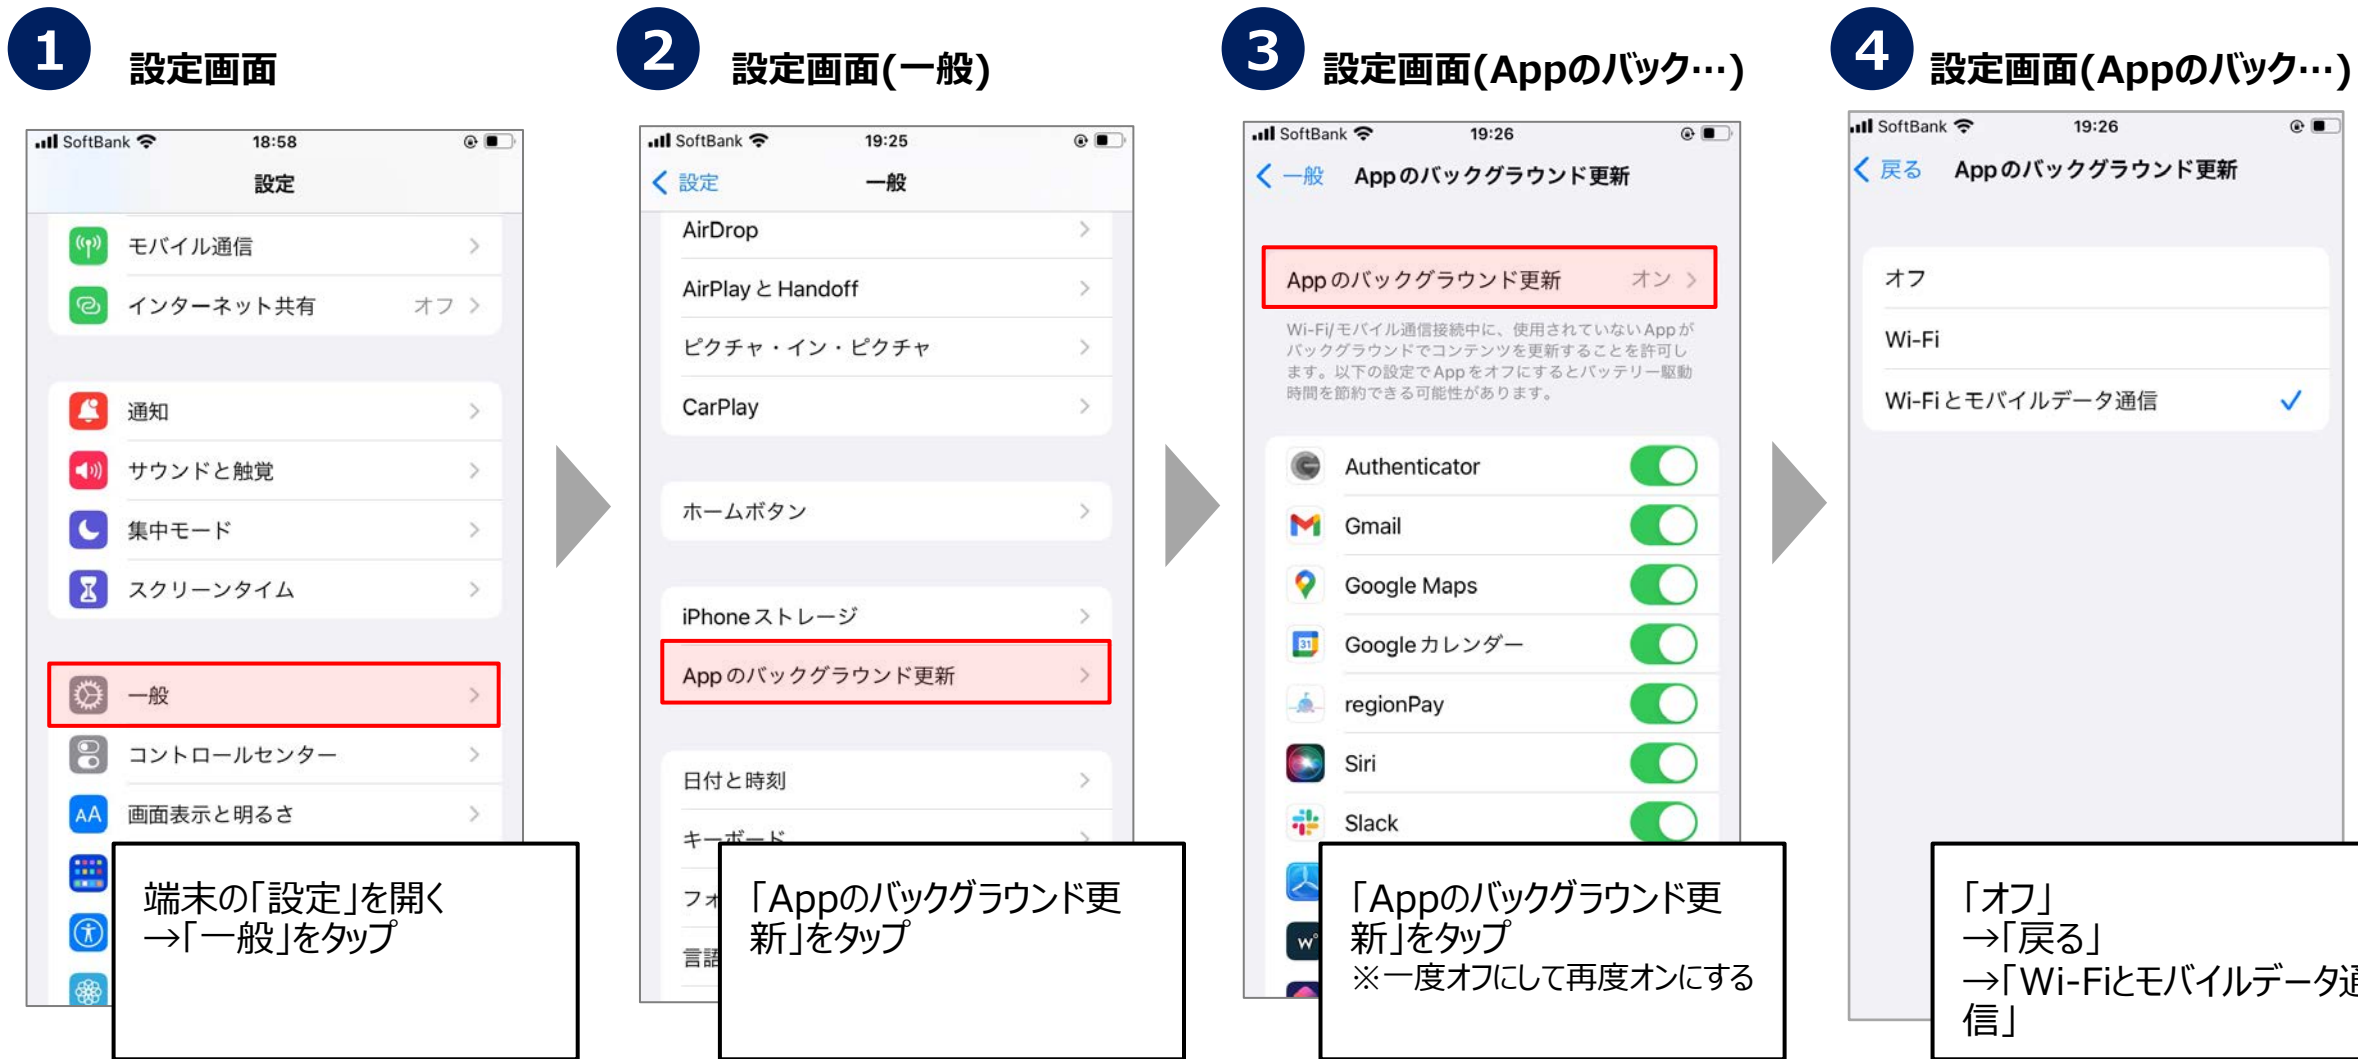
1 設定画面

SoftBank 18:58

設定

モバイル通信

インターネット共有 オフ

通知

サウンドと触覚

集中モード

スクリーンタイム

一般

コントロールセンター

画面表示と明るさ

端末の「設定」を開く
→「一般」をタップ

2 設定画面(一般)

SoftBank 19:25

設定 一般

AirDrop

AirPlay と Handoff

ピクチャ・イン・ピクチャ

CarPlay

ホームボタン

iPhone ストレージ

App のバックグラウンド更新

日付と時刻

キーボード

フォ

言語

「Appのバックグラウンド更新」をタップ

3 設定画面(Appのバック…)

SoftBank 19:26

一般 App のバックグラウンド更新

App のバックグラウンド更新 オン

Wi-Fi/モバイル通信接続中に、使用されていない App がバックグラウンドでコンテンツを更新することを許可します。以下の設定で App をオフにするとバッテリー駆動時間を節約できる可能性があります。

Authenticator

Gmail

Google Maps

Google カレンダー

regionPay

Siri

Slack

「Appのバックグラウンド更新」をタップ
※一度オフにして再度オンにする

4 設定画面(Appのバック…)

SoftBank 19:26

戻る App のバックグラウンド更新

オフ

Wi-Fi

Wi-Fi とモバイルデータ通信

「オフ」
→「戻る」
→「Wi-Fiとモバイルデータ通
信」